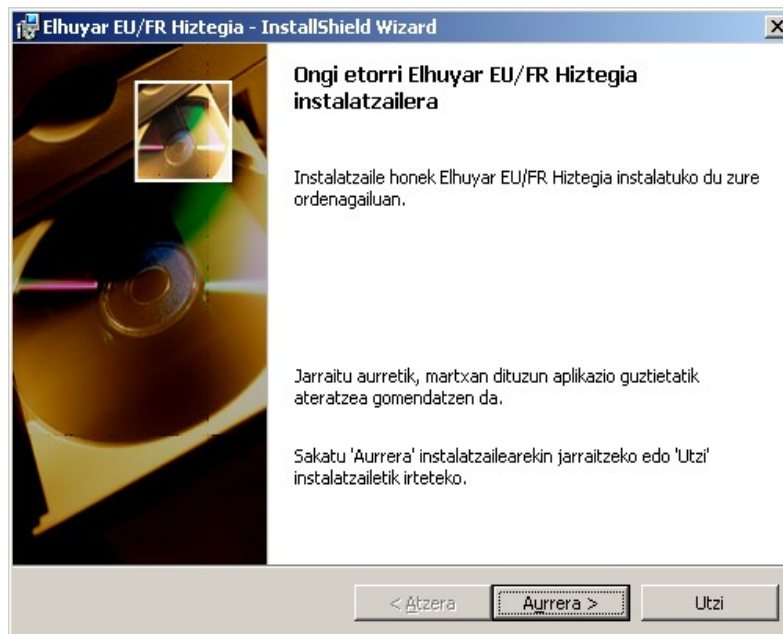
Elhuyar EU/FR Hiztegia - InstallShield Wizard

×

Ongi etorri Elhuyar EU/FR Hiztegia instalatzailera

Instalatzaile honek Elhuyar EU/FR Hiztegia instalatuko du zure ordenagailuan.

Jarraitu aurretik, martxan dituzun aplikazio guztietatik ateratzea gomendatzen da.

Sakatu 'Aurrera' instalatzailearekin jarraitzeko edo 'Utzi' instalatzailetik irteteko.

< Atzera

Aurrera >

Utzi